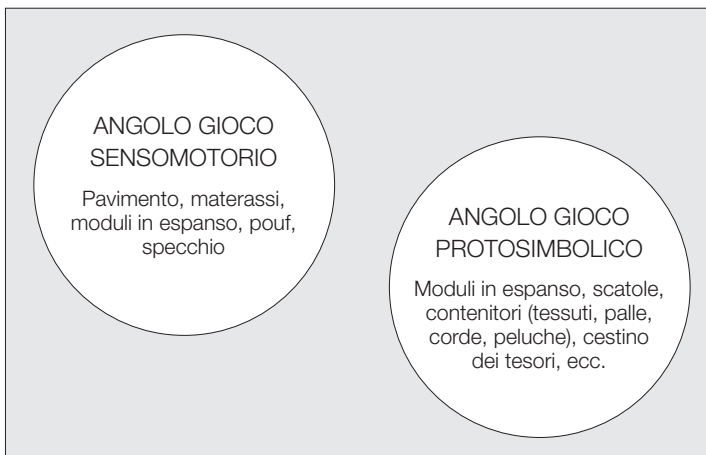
ANGOLO GIOCO SENSOMOTORIO

Pavimento, materassi, moduli in espanso, pouf, specchio

ANGOLO GIOCO PROTOSIMBOLICO

Moduli in espanso, scatole, contenitori (tessuti, palle, corde, peluche), cestino dei tesori, ecc.